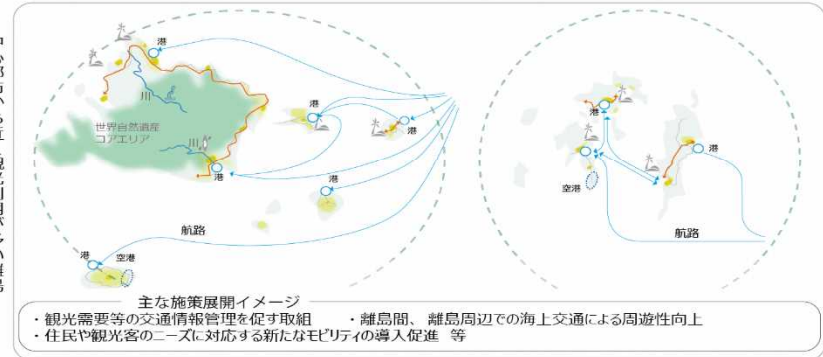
港
川
川
世界自然遺産
コアエリア
港
港
港
港
港
航路
港
空港
港
港
港
港
空港
航路

主な施策展開イメージ
・観光需要等の交通情報管理を促す取組　・離島間、離島周辺での海上交通による周遊性向上
・住民や観光客のニーズに対応する新たなモビリティの導入促進　等